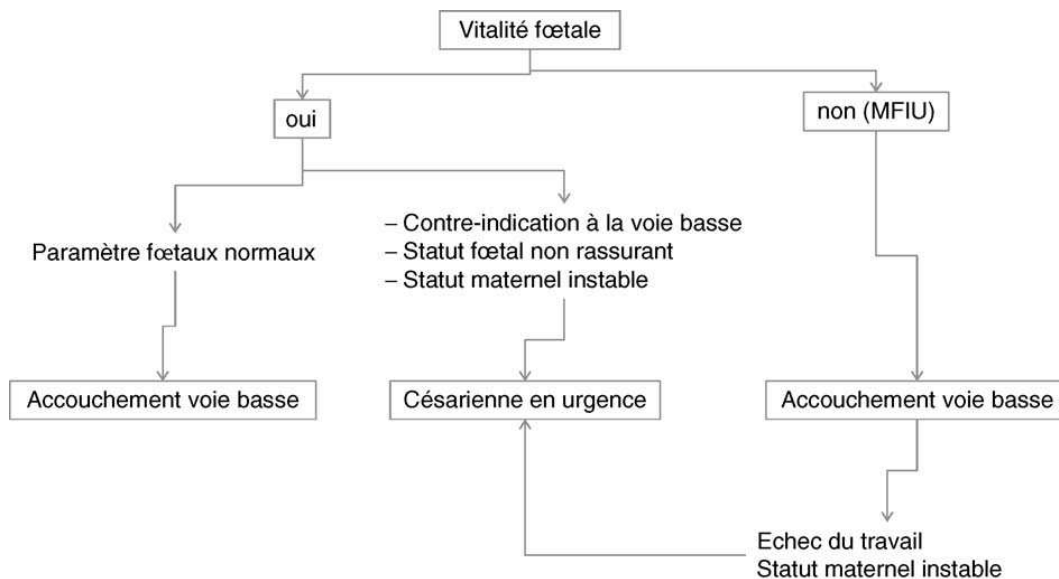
Vitalité fœtale

oui

non (MFIU)

Paramètre fœtaux normaux

– Contre-indication à la voie basse
– Statut fœtal non rassurant
– Statut maternel instable

Accouchement voie basse

Césarienne en urgence

Accouchement voie basse

Echec du travail
Statut maternel instable